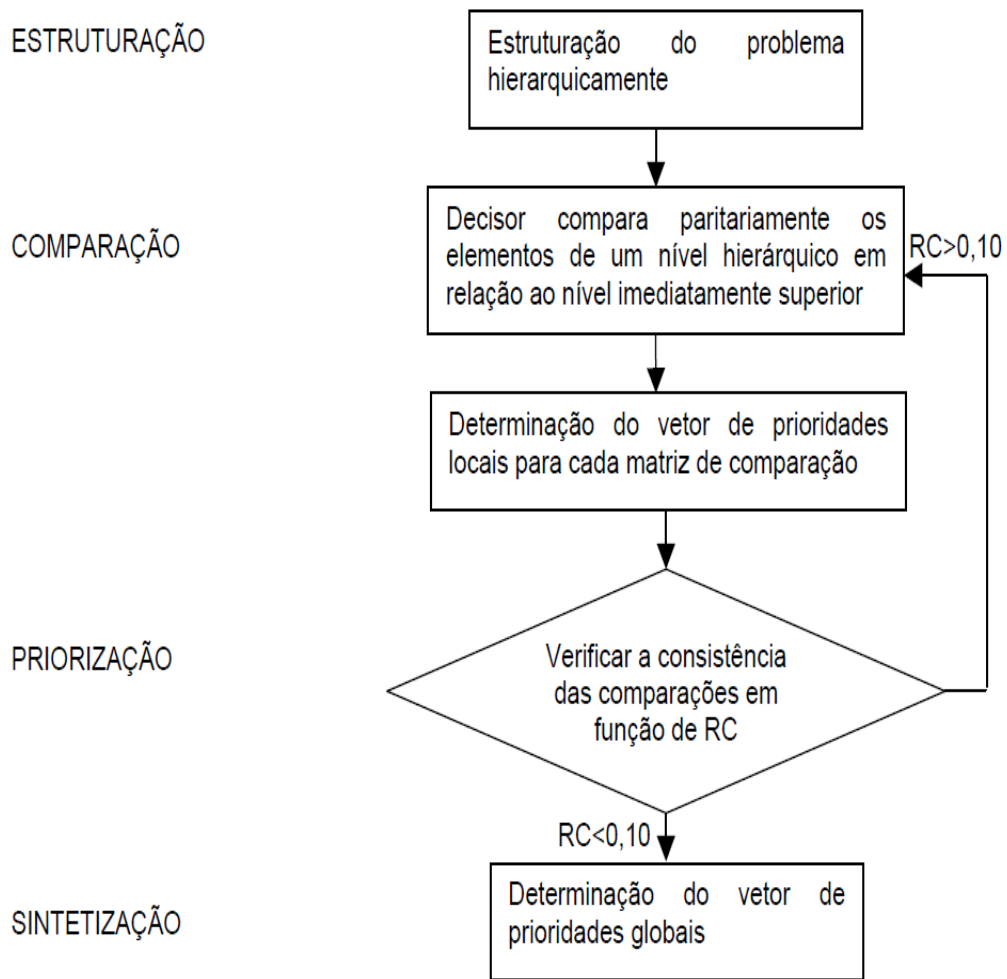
ESTRUTURAÇÃO

Estruturação do problema hierarquicamente

COMPARAÇÃO

Decisor compara paritariamente os elementos de um nível hierárquico em relação ao nível imediatamente superior

RC>0,10

Determinação do vetor de prioridades locais para cada matriz de comparação

PRIORIZAÇÃO

Verificar a consistência das comparações em função de RC

RC<0,10

SINTETIZAÇÃO

Determinação do vetor de prioridades globais